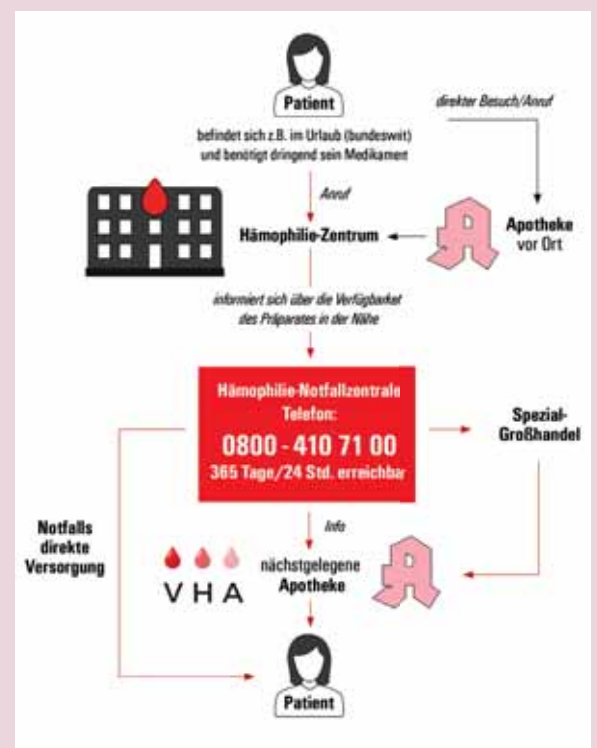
Patient

befindet sich z.B. im Urlaub (bundesweit) und benötigt dringend sein Medikament

direkter Besuch/Anruf

Anruf

Hämophilie-Zentrum

Apotheke vor Ort

informiert sich über die Verfügbarkeit des Präparates in der Nähe

Hämophilie-Notfallzentrale
Telefon:
0800 - 410 71 00
365 Tage/24 Std. erreichbar

Spezial-Großhandel

Notfalls direkte Versorgung

Info

VHA

nächstgelegene Apotheke

Patient